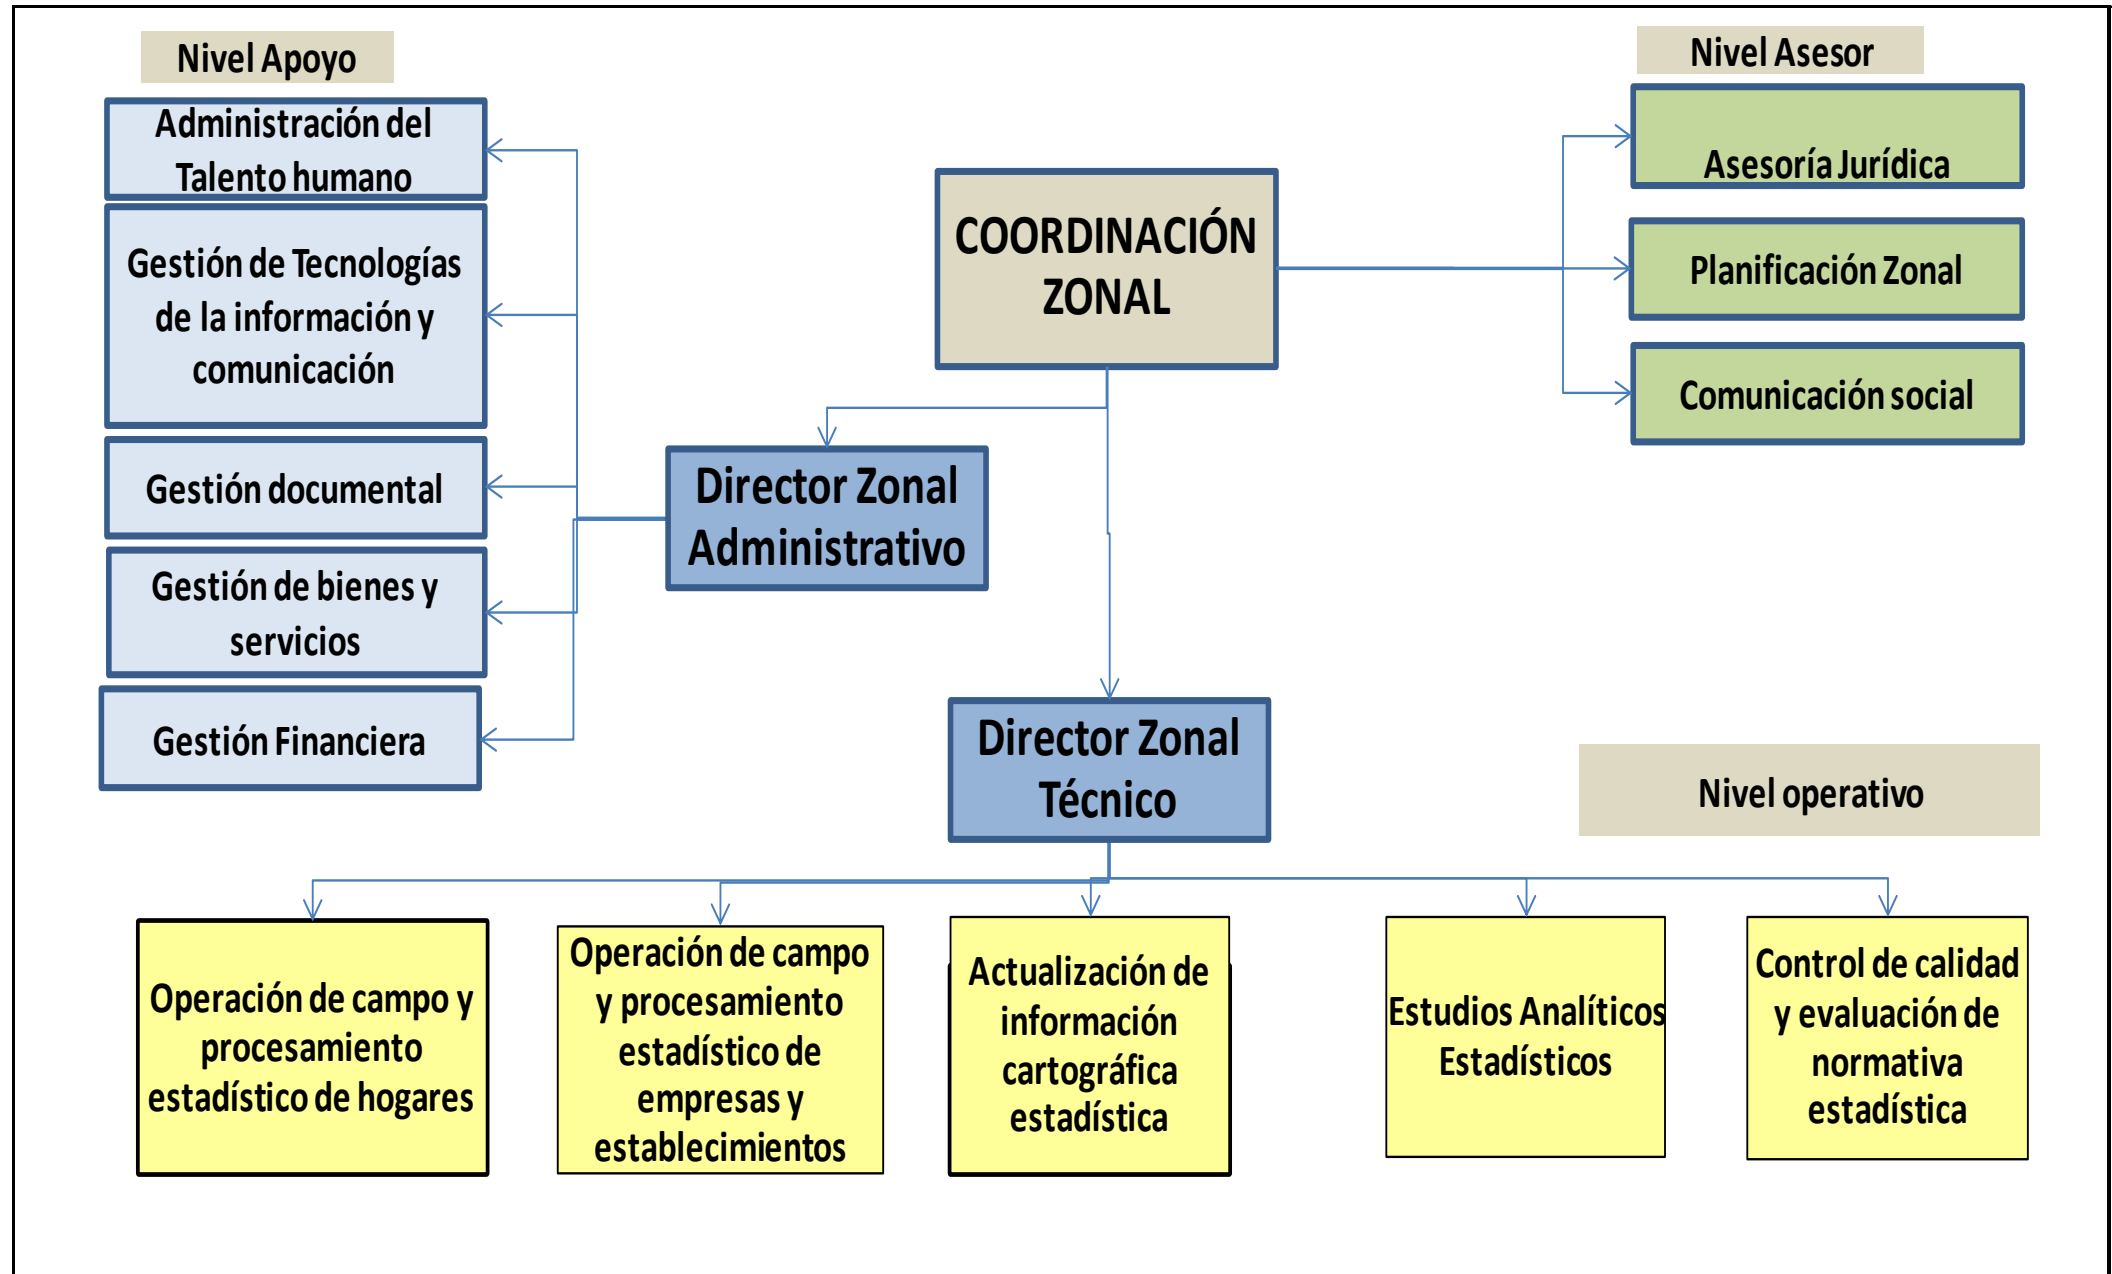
Nivel Apoyo

Administración del Talento humano

Gestión de Tecnologías de la información y comunicación

Gestión documental

Gestión de bienes y servicios

Gestión Financiera

COORDINACIÓN ZONAL

Director Zonal Administrativo

Director Zonal Técnico

Nivel Asesor

Asesoría Jurídica

Planificación Zonal

Comunicación social

Nivel operativo

Operación de campo y procesamiento estadístico de hogares

Operación de campo y procesamiento estadístico de empresas y establecimientos

Actualización de información cartográfica estadística

Estudios Analíticos Estadísticos

Control de calidad y evaluación de normativa estadística